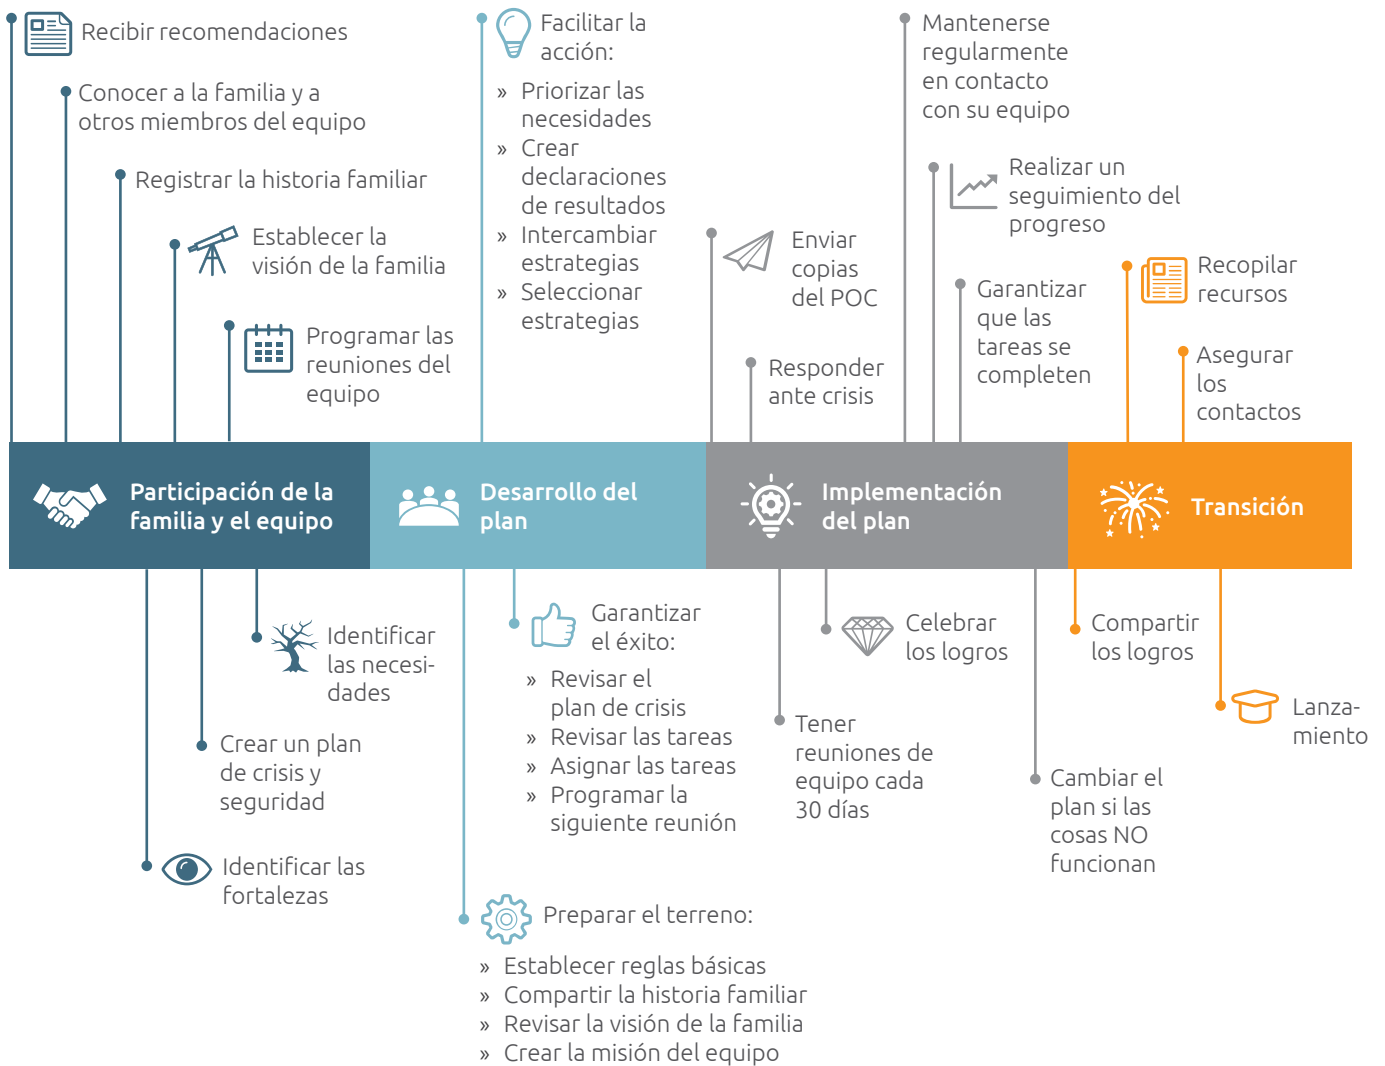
Recibir recomendaciones

Conocer a la familia y a otros miembros del equipo

Registrar la historia familiar

Establecer la visión de la familia

Programar las reuniones del equipo

Facilitar la acción:

» Priorizar las necesidades
» Crear declaraciones de resultados
» Intercambiar estrategias
» Seleccionar estrategias

Enviar copias del POC

Responder ante crisis

Mantenerse regularmente en contacto con su equipo

Realizar un seguimiento del progreso

Garantizar que las tareas se completen

Recopilar recursos

Asegurar los contactos

Participación de la familia y el equipo

Desarrollo del plan

Implementación del plan

Transición

Identificar las necesidades

Crear un plan de crisis y seguridad

Identificar las fortalezas

Garantizar el éxito:

» Revisar el plan de crisis
» Revisar las tareas
» Asignar las tareas
» Programar la siguiente reunión

Preparar el terreno:

» Establecer reglas básicas
» Compartir la historia familiar
» Revisar la visión de la familia
» Crear la misión del equipo

Celebrar los logros

Tener reuniones de equipo cada 30 días

Cambiar el plan si las cosas NO funcionan

Compartir los logros

Lanzamiento